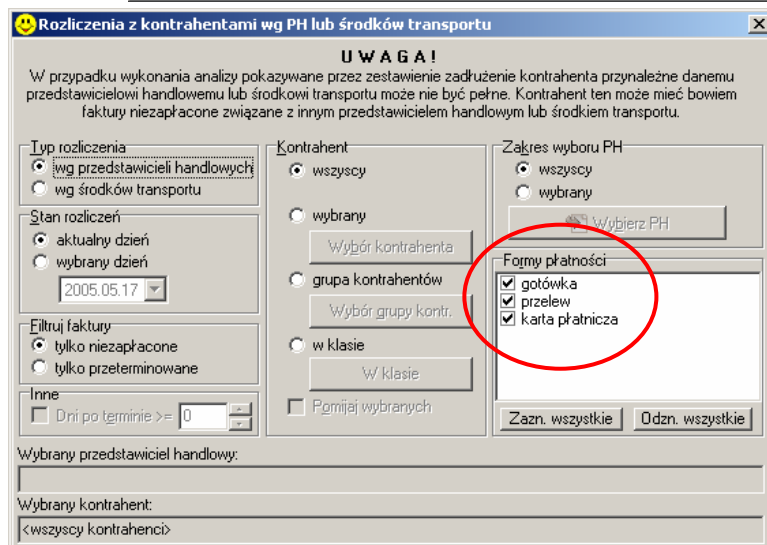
Rozliczenia z kontrahentami wg PH lub środków transportu

U W A G A !

W przypadku wykonania analizy pokazywane przez zestawienie zadłużenie kontrahenta przynależne danemu przedstawicielowi handlowemu lub środkowi transportu może nie być pełne. Kontrahent ten może mieć bowiem faktury niezapłacone związane z innym przedstawicielem handlowym lub środkiem transportu.

Typ rozliczenia
wg przedstawicieli handlowych
wg środków transportu

Stan rozliczeń
aktualny dzień
wybrany dzień
2005.05.17

Filtruj faktury
tylko niezapłacone
tylko przeterminowane

Inne
Dni po terminie >= 0

Kontrahent
wszyscy
wybrany
Wybór kontrahenta
grupa kontrahentów
Wybór grupy kontr.
w klasie
W klasie
Pomijaj wybranych

Zakres wyboru PH
wszyscy
wybrany
Wybierz PH

Formy płatności
gotówka
przelew
karta płatnicza

Zazn. wszystkie
Odzn. wszystkie

Wybrany przedstawiciel handlowy:

Wybrany kontrahent:
<wszyscy kontrahenci>